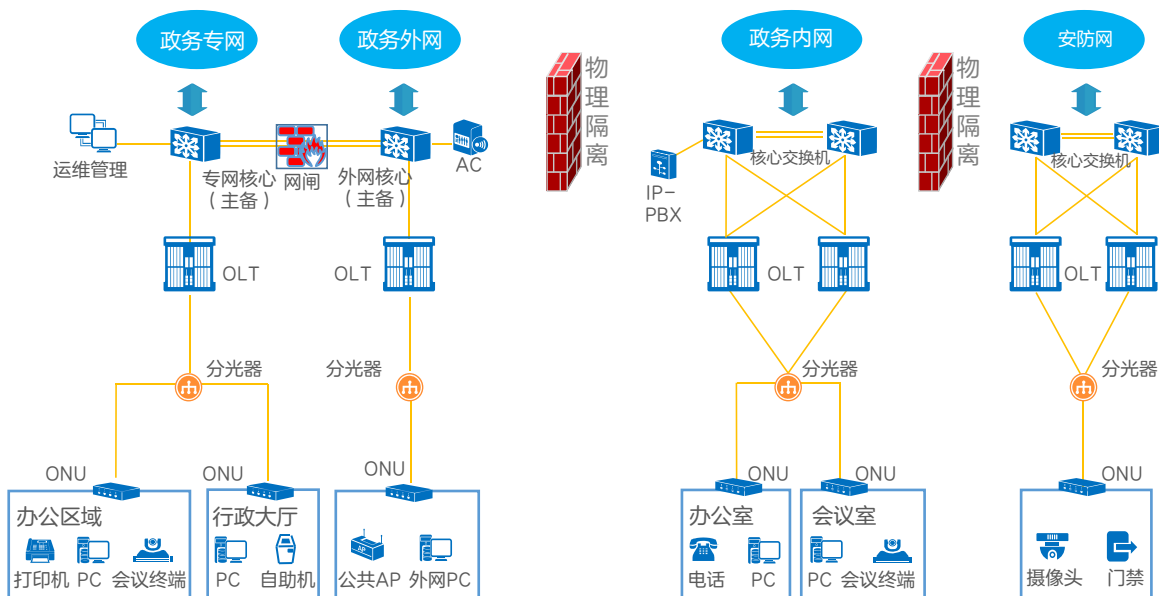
政务专网

政务外网

物理隔离

政务内网

物理隔离

安防网

运维管理

专网核心（主备）

网闸

外网核心（主备）

AC

OLT

OLT

分光器

分光器

ONU

ONU

ONU

办公区域

打印机 PC 会议终端

行政大厅

PC 自助机

公共AP 外网PC

IP-PBX

核心交换机

OLT

分光器

ONU

ONU

办公室

电话 PC

会议室

PC 会议终端

核心交换机

OLT

分光器

ONU

摄像头 门禁